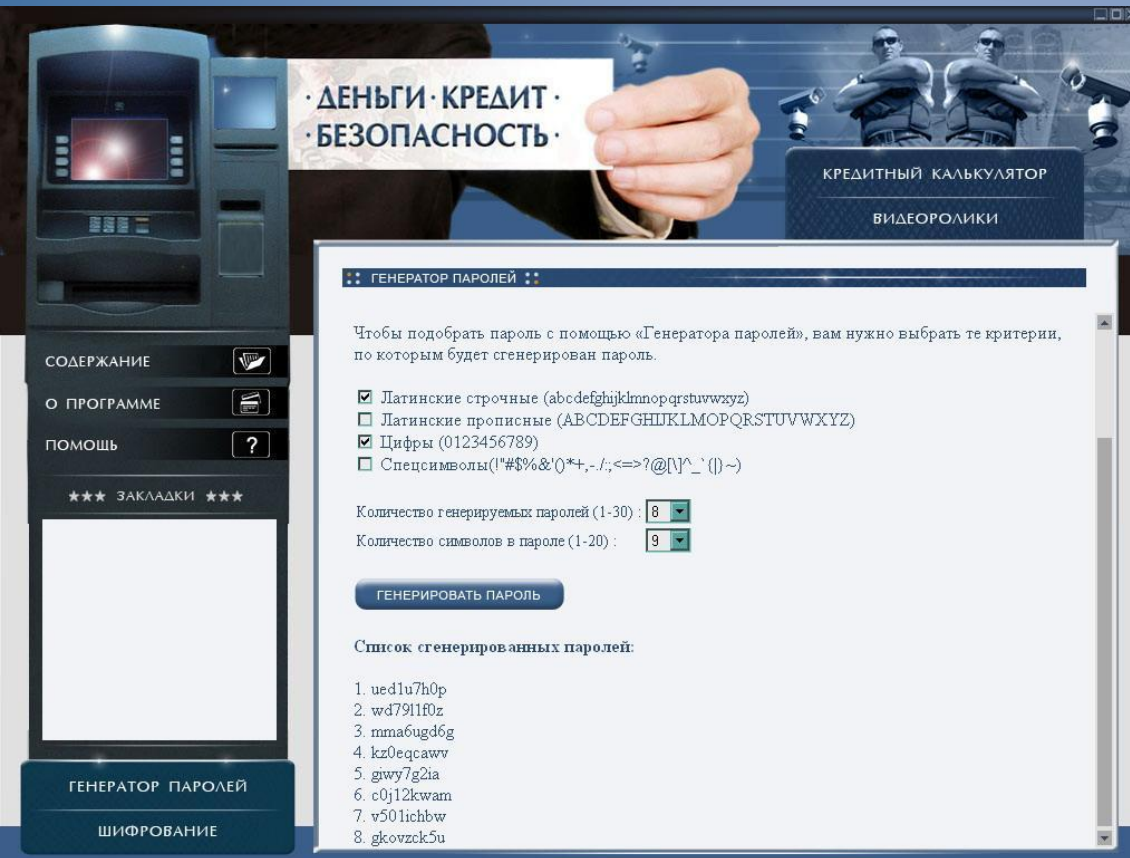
·ДЕНЬГИ·КРЕДИТ·
·БЕЗОПАСНОСТЬ·

КРЕДИТНЫЙ КАЛЬКУЛЯТОР
ВИДЕОРОЛИКИ

СОДЕРЖАНИЕ
О ПРОГРАММЕ
ПОМОЩЬ
?
★★★ ЗАКЛАДКИ ★★★

ГЕНЕРАТОР ПАРОЛЕЙ
ШИФРОВАНИЕ

ГЕНЕРАТОР ПАРОЛЕЙ

Чтобы подобрать пароль с помощью «Генератора паролей», вам нужно выбрать те критерии, по которым будет сгенерирован пароль.

☑ Латинские строчные (abcdefghijklmnopqrstuvwxyz)
☐ Латинские прописные (ABCDEFGHIJKLMOPQRSTUVWXYZ)
☑ Цифры (0123456789)
☐ Спецсимволы(!"#$%&'()*+,-./:;<=>?@[\]^_`{|}~)

Количество генерируемых паролей (1-30) : 8
Количество символов в пароле (1-20) : 9

ГЕНЕРИРОВАТЬ ПАРОЛЬ

Список сгенерированных паролей:

1. ued1u7h0p
2. wd79l1f0z
3. mma6ugd6g
4. kz0eqcawv
5. giwy7g2ia
6. c0j12kwam
7. v501ichbw
8. gkovzck5u